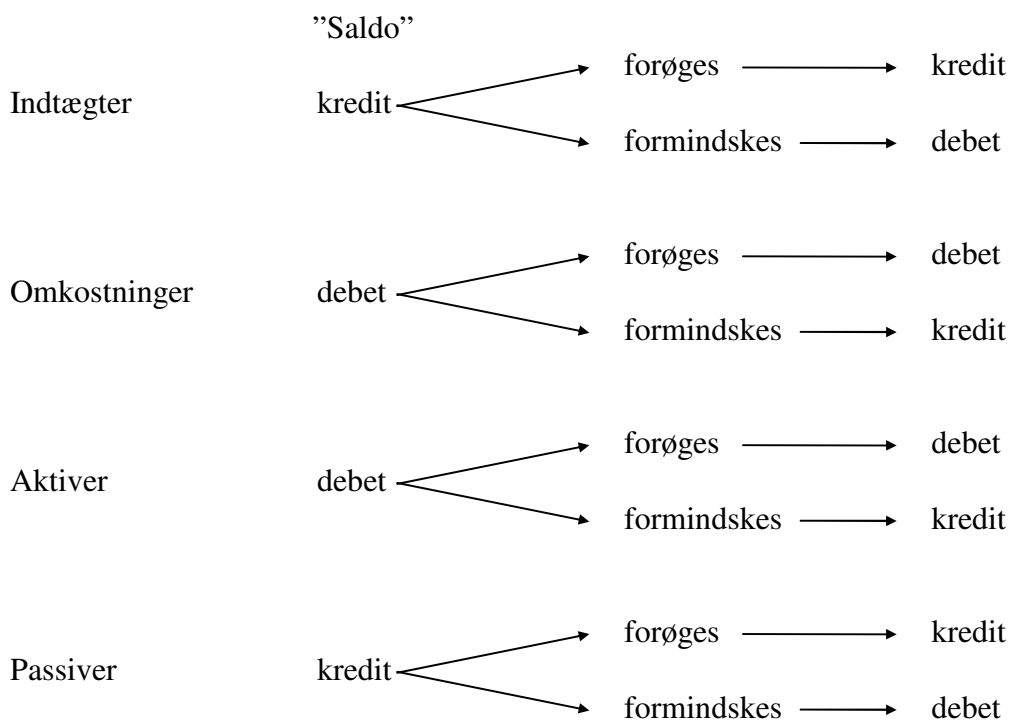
”Saldo”

Indtægter kredit
forøges → kredit
formindskes → debet

Omkostninger debet
forøges → debet
formindskes → kredit

Aktiver debet
forøges → debet
formindskes → kredit

Passiver kredit
forøges → kredit
formindskes → debet